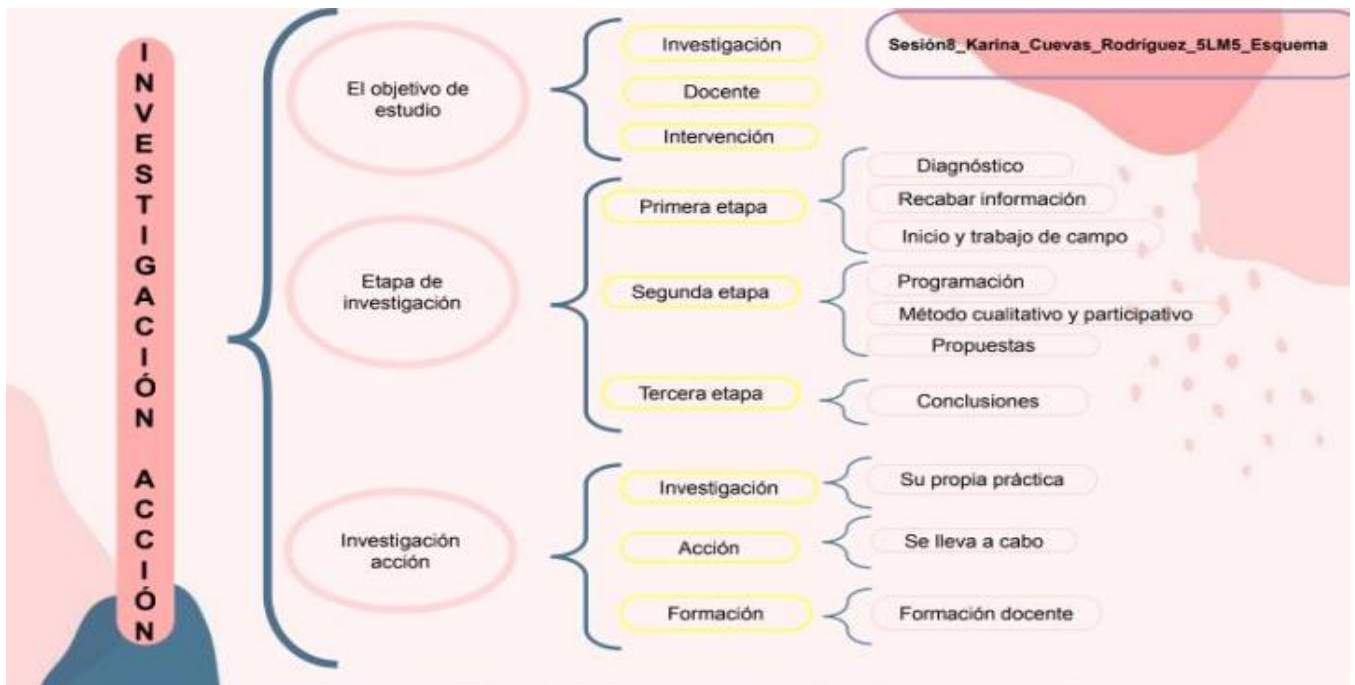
INVESTIGACIÓN ACCIÓN

Sesión8_Karina_Cuevas_Rodríguez_5LM5_Esquema

El objetivo de estudio
Investigación
Docente
Intervención

Etapa de investigación
Primera etapa
Diagnóstico
Recabar información
Inicio y trabajo de campo
Segunda etapa
Programación
Método cualitativo y participativo
Propuestas
Tercera etapa
Conclusiones

Investigación acción
Investigación
Su propia práctica
Acción
Se lleva a cabo
Formación
Formación docente